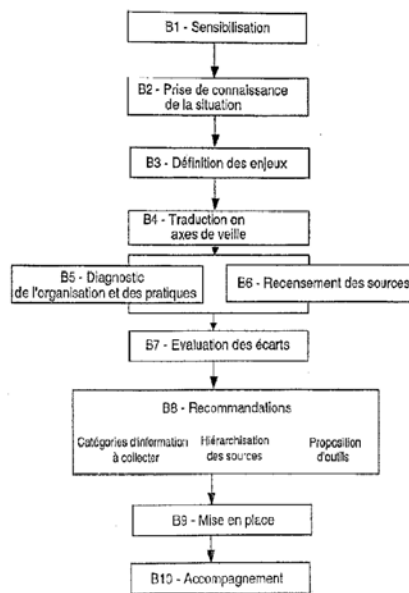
B1 - Sensibilisation

B2 - Prise de connaissance de la situation

B3 - Définition des enjeux

B4 - Traduction en axes de veille

B5 - Diagnostic de l'organisation et des pratiques

B6 - Recensement des sources

B7 - Evaluation des écarts

B8 - Recommandations

Catégories d'information à collecter

Hiérarchisation des sources

Proposition d'outils

B9 - Mise en place

B10 - Accompagnement